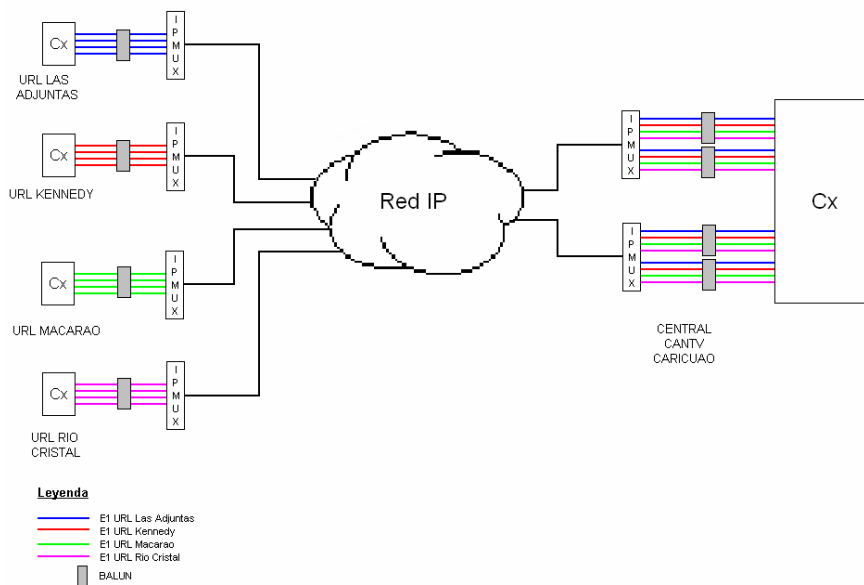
Cx

IPMUX

URL LAS ADJUNTAS

Cx

IPMUX

URL KENNEDY

Cx

IPMUX

URL MACARAO

Cx

IPMUX

URL RIO CRISTAL

Red IP

IPMUX

IPMUX

Cx

CENTRAL CANTV CARICUAO

Leyenda

E1 URL Las Adjuntas
E1 URL Kennedy
E1 URL Macarao
E1 URL Rio Cristal
BALUN